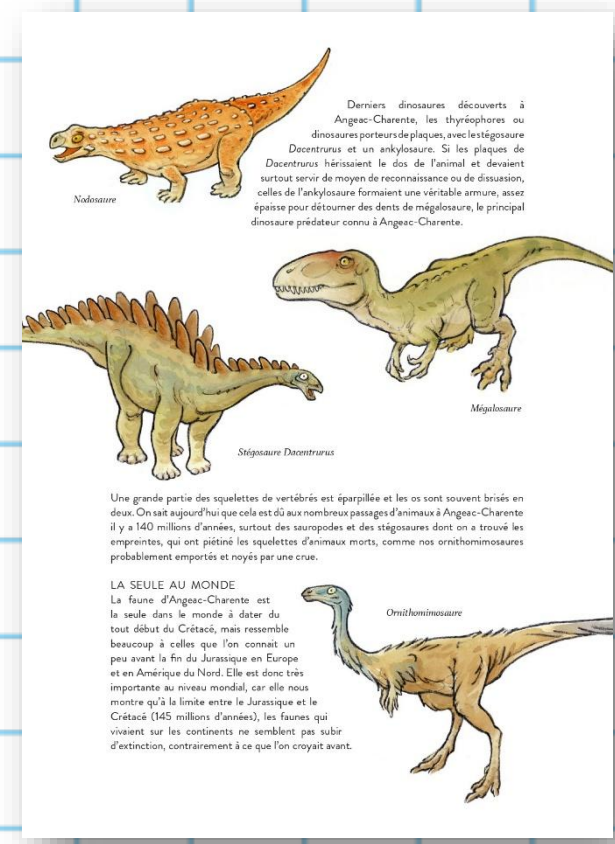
Derniers dinosaures découverts à Angeac-Charente, les thyréophores ou dinosaures porteurs de plaques, avec le stégosaure Dacentrurus et un ankylosaure. Si les plaques de Dacentrurus hérissaient le dos de l'animal et devaient surtout servir de moyen de reconnaissance ou de dissuasion, celles de l'ankylosaure formaient une véritable armure, assez épaisse pour détourner des dents de mégalosaure, le principal dinosaure prédateur connu à Angeac-Charente.

Nodosaure

Mégalosaure

Stégosaure Dacentrurus

Une grande partie des squelettes de vertébrés est éparpillée et les os sont souvent brisés en deux. On sait aujourd'hui que cela est dû aux nombreux passages d'animaux à Angeac-Charente il y a 140 millions d'années, surtout des sauropodes et des stégosaures dont on a trouvé les empreintes, qui ont piétiné les squelettes d'animaux morts, comme nos ornithomimosaures probablement emportés et noyés par une crue.

LA SEULE AU MONDE

La faune d'Angeac-Charente est la seule dans le monde à dater du tout début du Crétacé, mais ressemble beaucoup à celles que l'on connait un peu avant la fin du Jurassique en Europe et en Amérique du Nord. Elle est donc très importante au niveau mondial, car elle nous montre qu'à la limite entre le Jurassique et le Crétacé (145 millions d'années), les faunes qui vivaient sur les continents ne semblent pas subir d'extinction, contrairement à ce que l'on croyait avant.

Ornithomimosaure